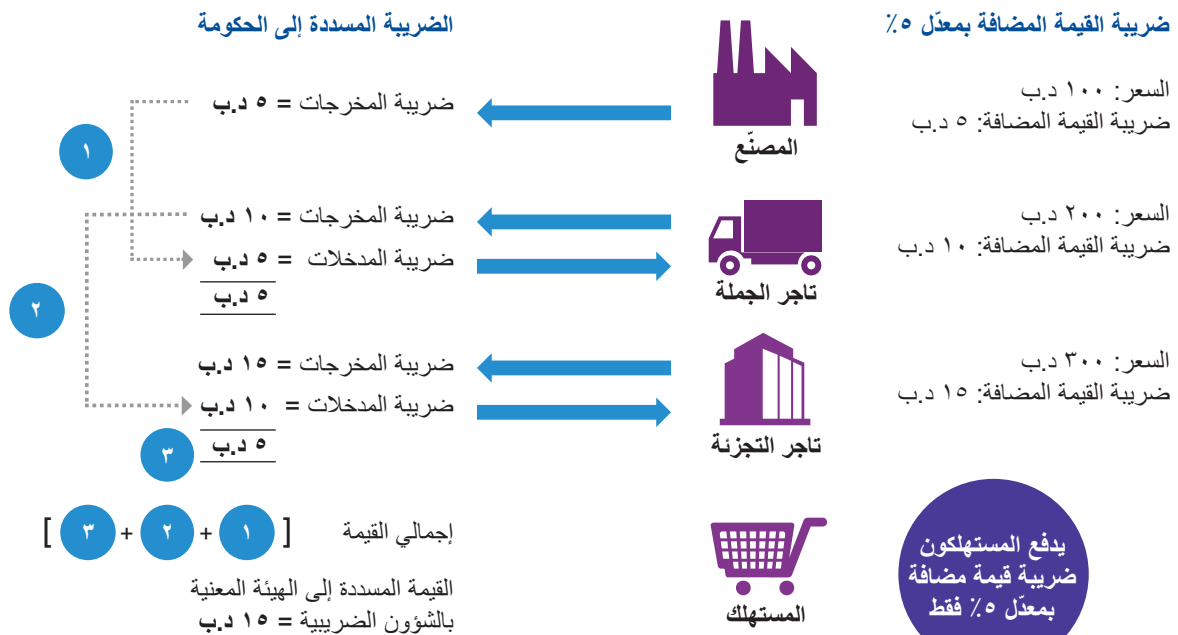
ضريبة القيمة المضافة بمعدّل ٥٪

الضريبة المسددة إلى الحكومة

السعر: ١٠٠ د.ب
ضريبة القيمة المضافة: ٥ د.ب

المصنّع

ضريبة المخرجات = ٥ د.ب

١

السعر: ٢٠٠ د.ب
ضريبة القيمة المضافة: ١٠ د.ب

تاجر الجملة

ضريبة المخرجات = ١٠ د.ب
ضريبة المدخلات = ٥ د.ب
٥ د.ب

٢

السعر: ٣٠٠ د.ب
ضريبة القيمة المضافة: ١٥ د.ب

تاجر التجزئة

ضريبة المخرجات = ١٥ د.ب
ضريبة المدخلات = ١٠ د.ب
٥ د.ب

٣

المستهلك

يدفع المستهلكون ضريبة قيمة مضافة بمعدّل ٥٪ فقط

إجمالي القيمة [ ١ + ٢ + ٣ ]

القيمة المسددة إلى الهيئة المعنية بالشؤون الضريبية = ١٥ د.ب